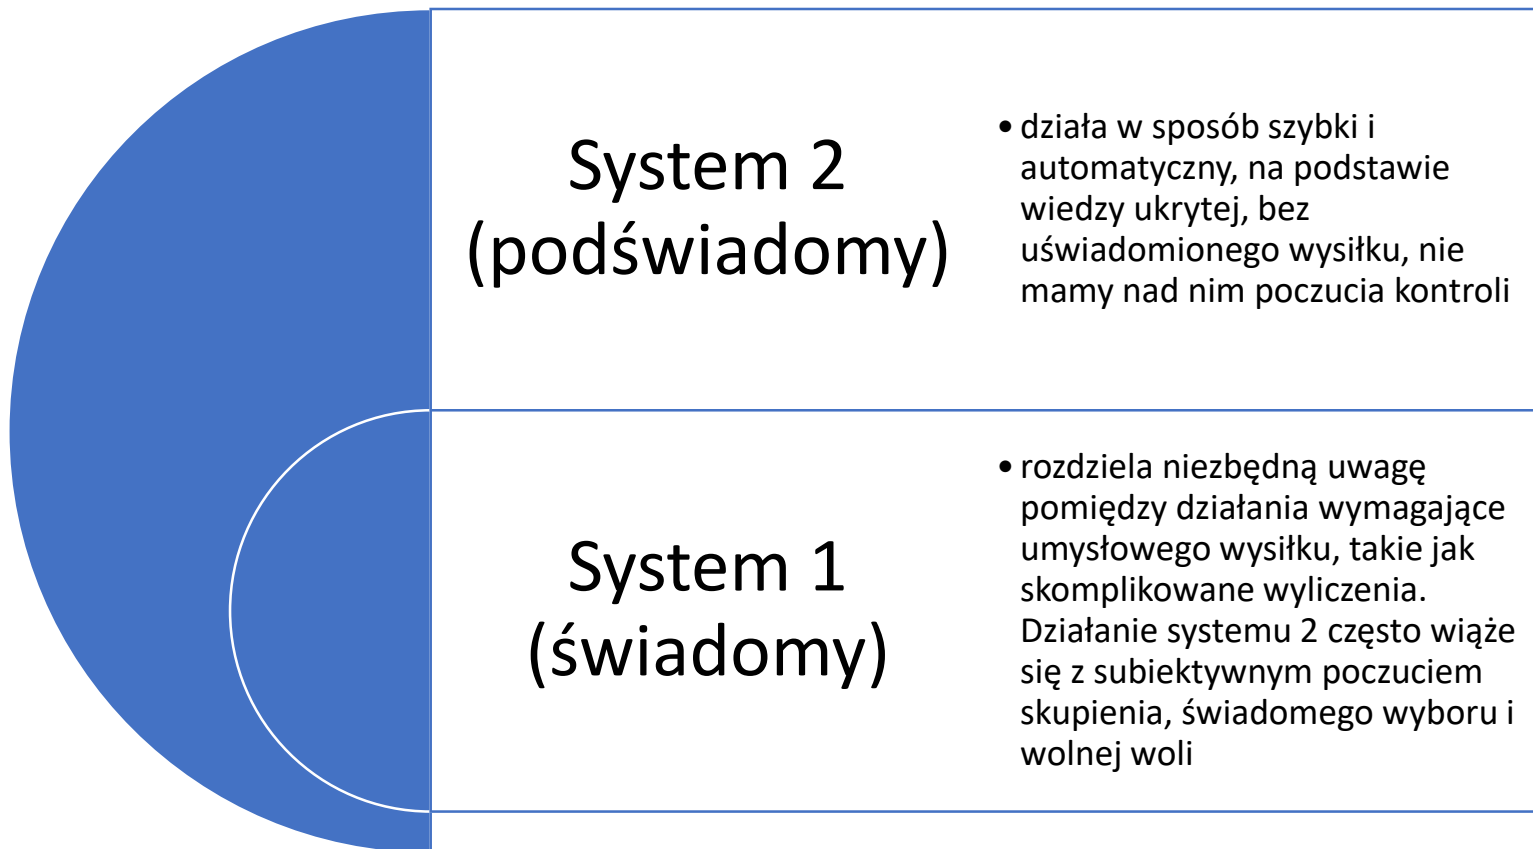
System 2 (podświadomy)

• działa w sposób szybki i automatyczny, na podstawie wiedzy ukrytej, bez uświadomionego wysiłku, nie mamy nad nim poczucia kontroli

System 1 (świadomy)

• rozdziela niezbędną uwagę pomiędzy działania wymagające umysłowego wysiłku, takie jak skomplikowane wyliczenia. Działanie systemu 2 często wiąże się z subiektywnym poczuciem skupienia, świadomego wyboru i wolnej woli